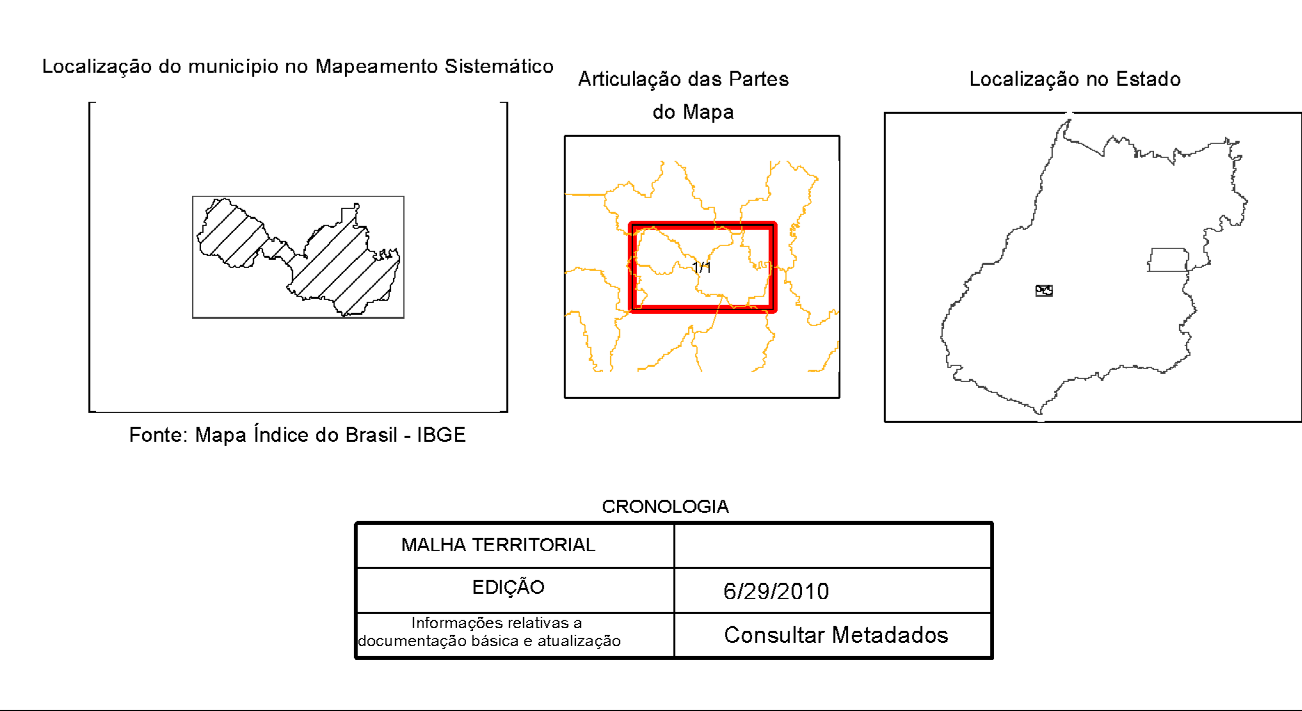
Localização do municipio no Mapeamento Sistemático

Fonte: Mapa Índice do Brasil - IBGE

Articulação das Partes do Mapa

1/1

Localização no Estado

CRONOLOGIA

| MALHA TERRITORIAL | |
|---|---|
| EDIÇÃO | 6/29/2010 |
| Informações relativas a documentação básica e atualização | Consultar Metadados |